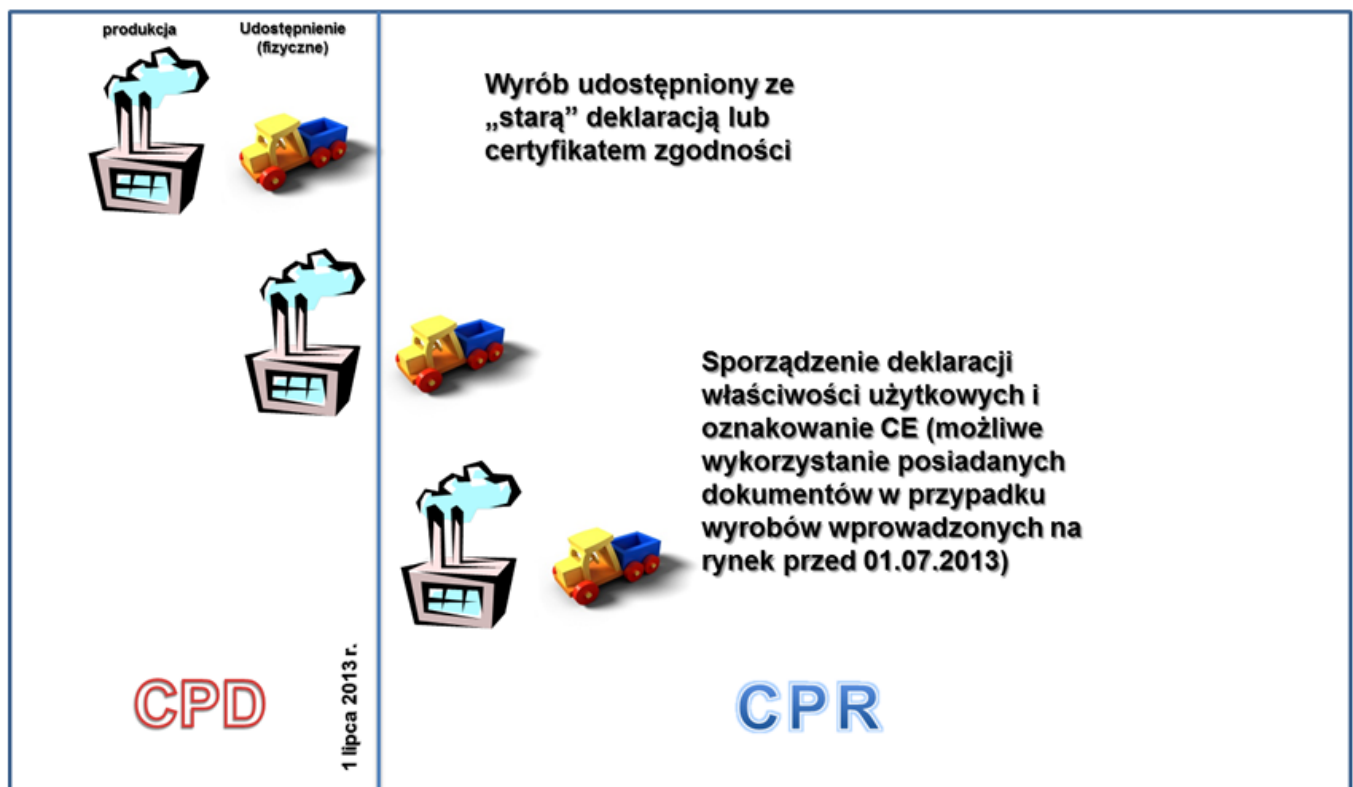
produkcja

Udostępnienie (fizyczne)

Wyrób udostępniony ze „starą” deklaracją lub certyfikatem zgodności

Sporządzenie deklaracji właściwości użytkowych i oznakowanie CE (możliwe wykorzystanie posiadanych dokumentów w przypadku wyrobów wprowadzonych na rynek przed 01.07.2013)

CPD

1 lipca 2013 r.

CPR